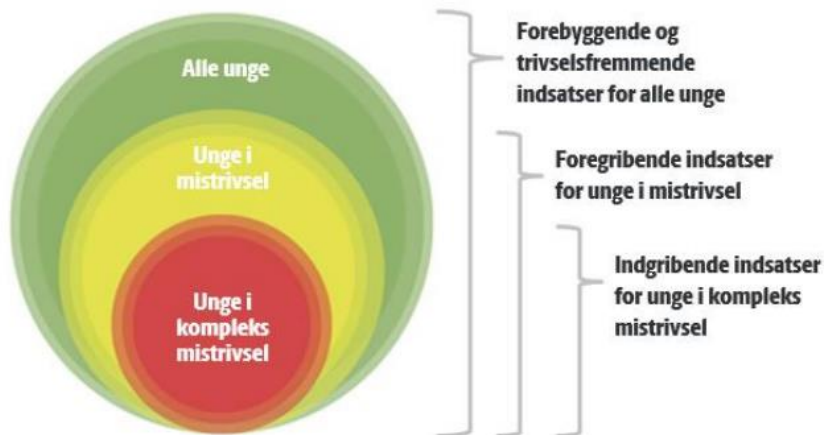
Alle unge

Unge i mistrivsel

Unge i kompleks mistrivsel

Forebyggende og trivselsfremmende indsatser for alle unge

Foregribende indsatser for unge i mistrivsel

Indgribende indsatser for unge i kompleks mistrivsel